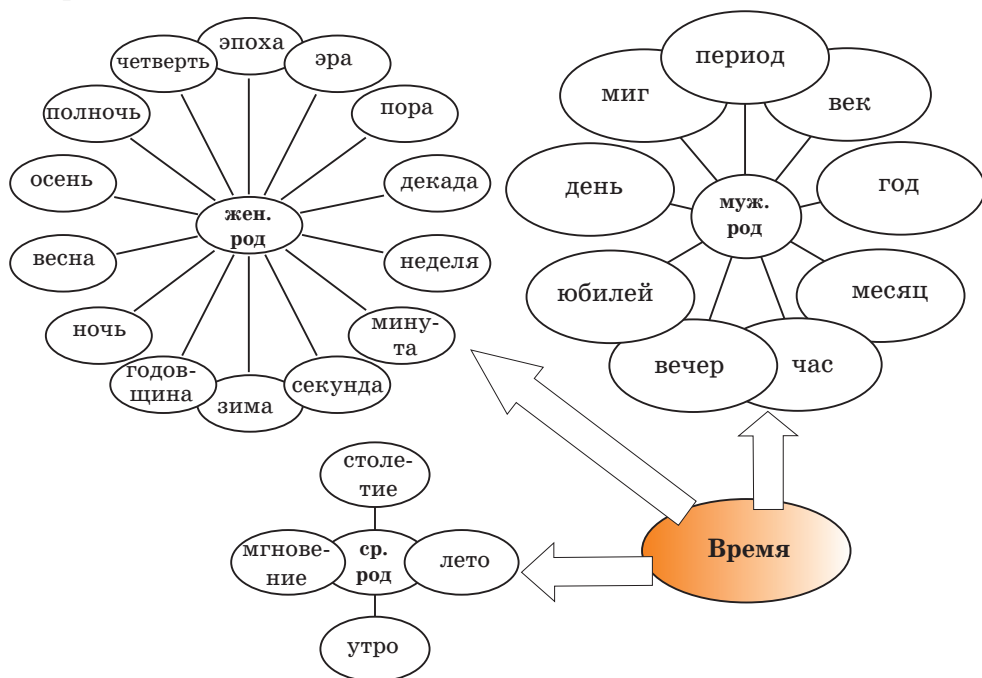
эпоха
четверть
эра
пора
полночь
декада
осень
жен. род
неделя
весна
минута
ночь
годовщина
секунда
зима

период
миг
век
день
муж. род
год
юбилей
месяц
вечер
час

столетие
мгновение
ср. род
лето
утро

Время